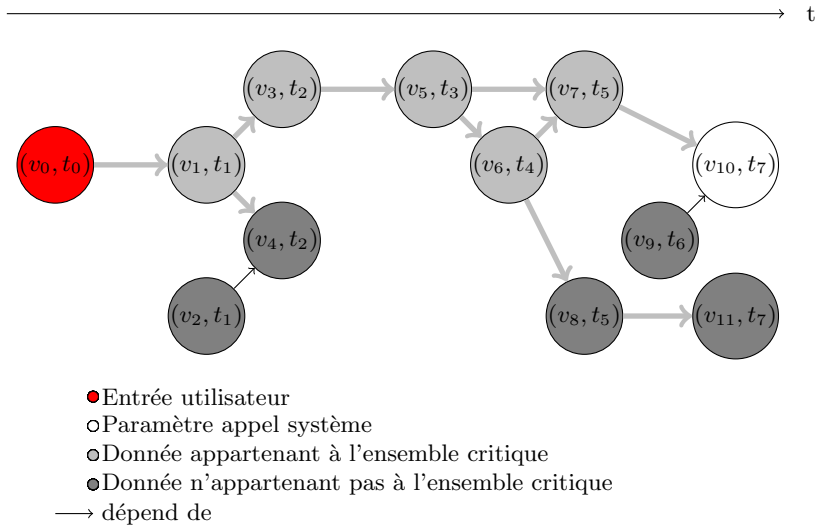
t

$(v_0, t_0)$

$(v_1, t_1)$

$(v_3, t_2)$

$(v_4, t_2)$

$(v_2, t_1)$

$(v_5, t_3)$

$(v_6, t_4)$

$(v_7, t_5)$

$(v_8, t_5)$

$(v_{10}, t_7)$

$(v_9, t_6)$

$(v_{11}, t_7)$

Entrée utilisateur

Paramètre appel système

Donnée appartenant à l'ensemble critique

Donnée n'appartenant pas à l'ensemble critique

$\longrightarrow$ dépend de